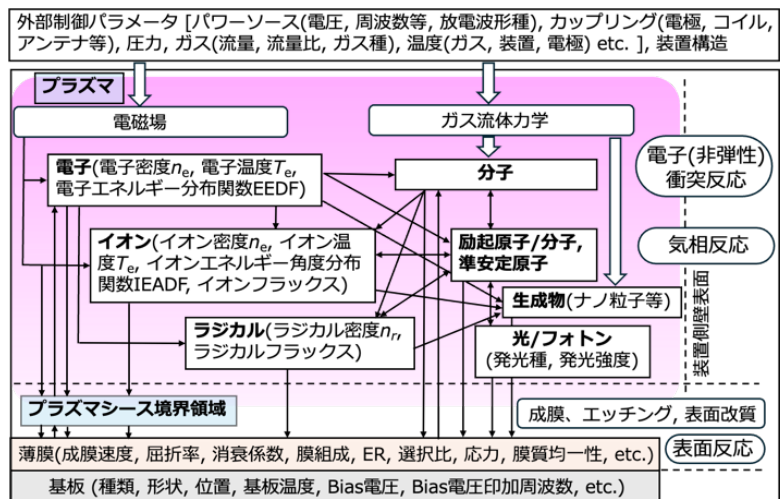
外部制御パラメータ [パワーソース(電圧, 周波数等, 放電波形種), カップリング(電極, コイル, アンテナ等), 圧力, ガス(流量, 流量比, ガス種), 温度(ガス, 装置, 電極) etc. ], 装置構造

プラズマ

電磁場

ガス流体力学

電子(電子密度$n_e$, 電子温度$T_e$, 電子エネルギー分布関数EEDF)

分子

電子(非弾性)衝突反応

イオン(イオン密度$n_e$, イオン温度$T_e$, イオンエネルギー角度分布関数IEADF, イオンフラックス)

励起原子/分子, 準安定原子

気相反応

生成物(ナノ粒子等)

ラジカル(ラジカル密度$n_r$, ラジカルフラックス)

光/フォトン (発光種, 発光強度)

装置側壁表面

プラズマシース境界領域

成膜、エッチング, 表面改質

薄膜(成膜速度, 屈折率, 消衰係数, 膜組成, ER, 選択比, 応力, 膜質均一性, etc.)

表面反応

基板 (種類, 形状, 位置, 基板温度, Bias電圧, Bias電圧印加周波数, etc.)